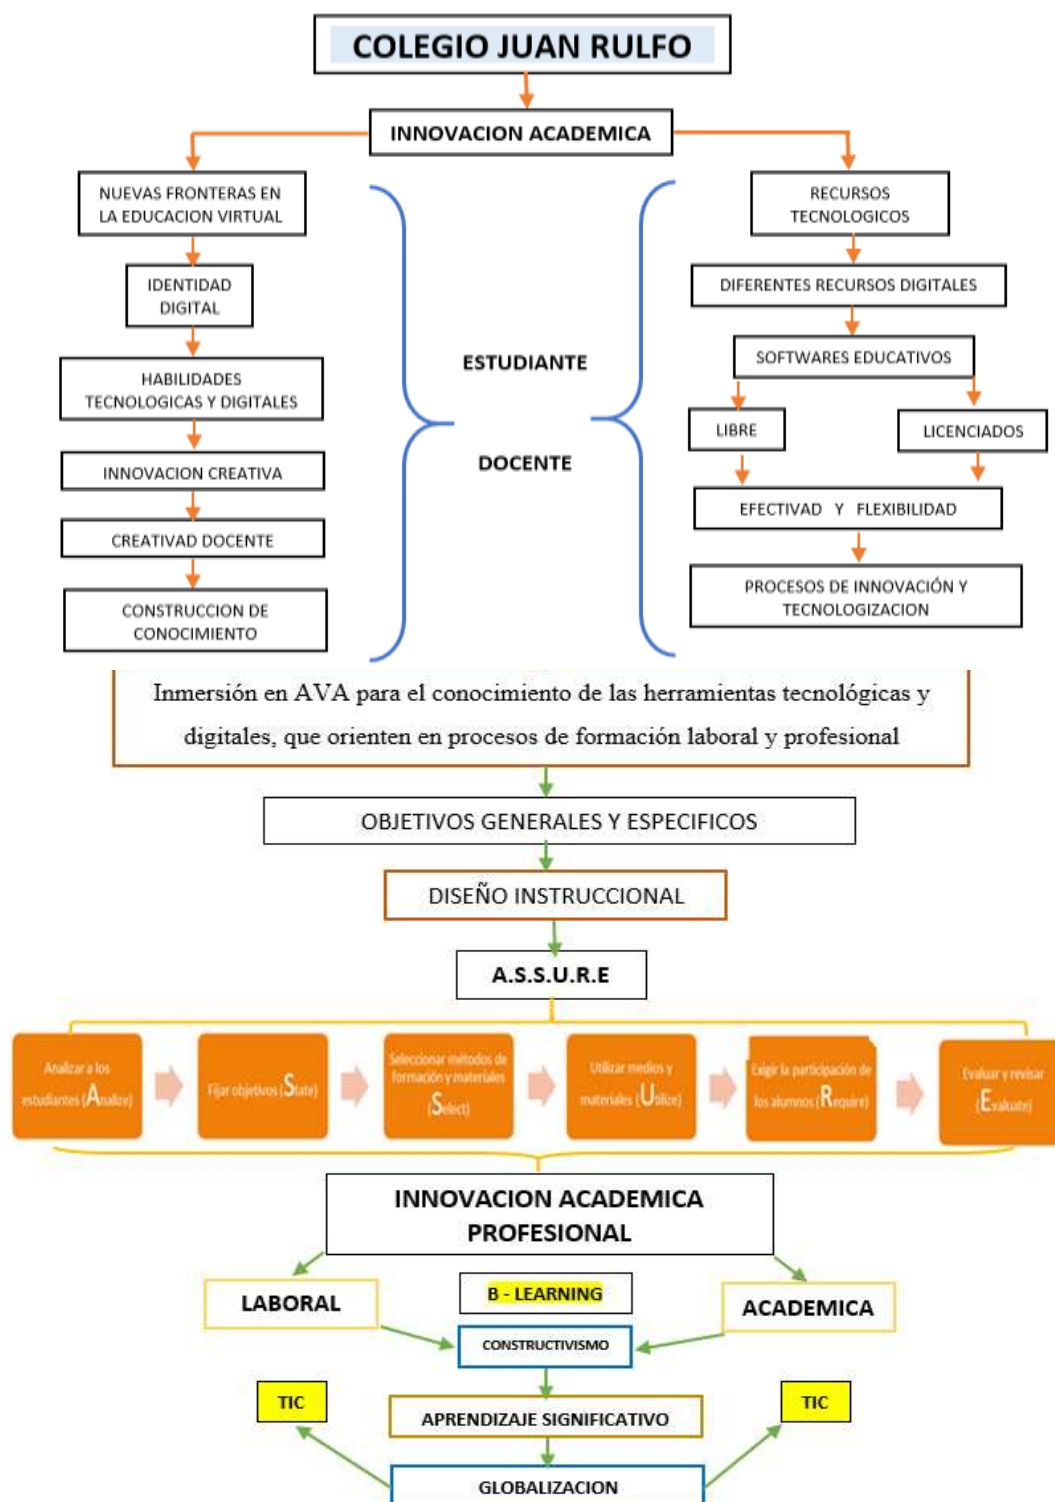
COLEGIO JUAN RULFO

INNOVACION ACADEMICA

NUEVAS FRONTERAS EN LA EDUCACION VIRTUAL

IDENTIDAD DIGITAL

HABILIDADES TECNOLOGICAS Y DIGITALES

INNOVACION CREATIVA

CREATIVAD DOCENTE

CONSTRUCCION DE CONOCIMIENTO

ESTUDIANTE

DOCENTE

RECURSOS TECNOLOGICOS

DIFERENTES RECURSOS DIGITALES

SOFTWARES EDUCATIVOS

LIBRE

LICENCIADOS

EFECTIVAD Y FLEXIBILIDAD

PROCESOS DE INNOVACIÓN Y TECNOLOGIZACION

Inmersión en AVA para el conocimiento de las herramientas tecnológicas y digitales, que orienten en procesos de formación laboral y profesional

OBJETIVOS GENERALES Y ESPECIFICOS

DISEÑO INSTRUCCIONAL

A.S.S.U.R.E

Analizar a los estudiantes (Analize)

Fijar objetivos (State)

Seleccionar métodos de formación y materiales (Select)

Utilizar medios y materiales (Utilize)

Exigir la participación de los alumnos (Require)

Evaluar y revisar (Evaluate)

INNOVACION ACADEMICA PROFESIONAL

LABORAL

B - LEARNING

ACADEMICA

CONSTRUCTIVISMO

TIC

APRENDIZAJE SIGNIFICATIVO

TIC

GLOBALIZACION